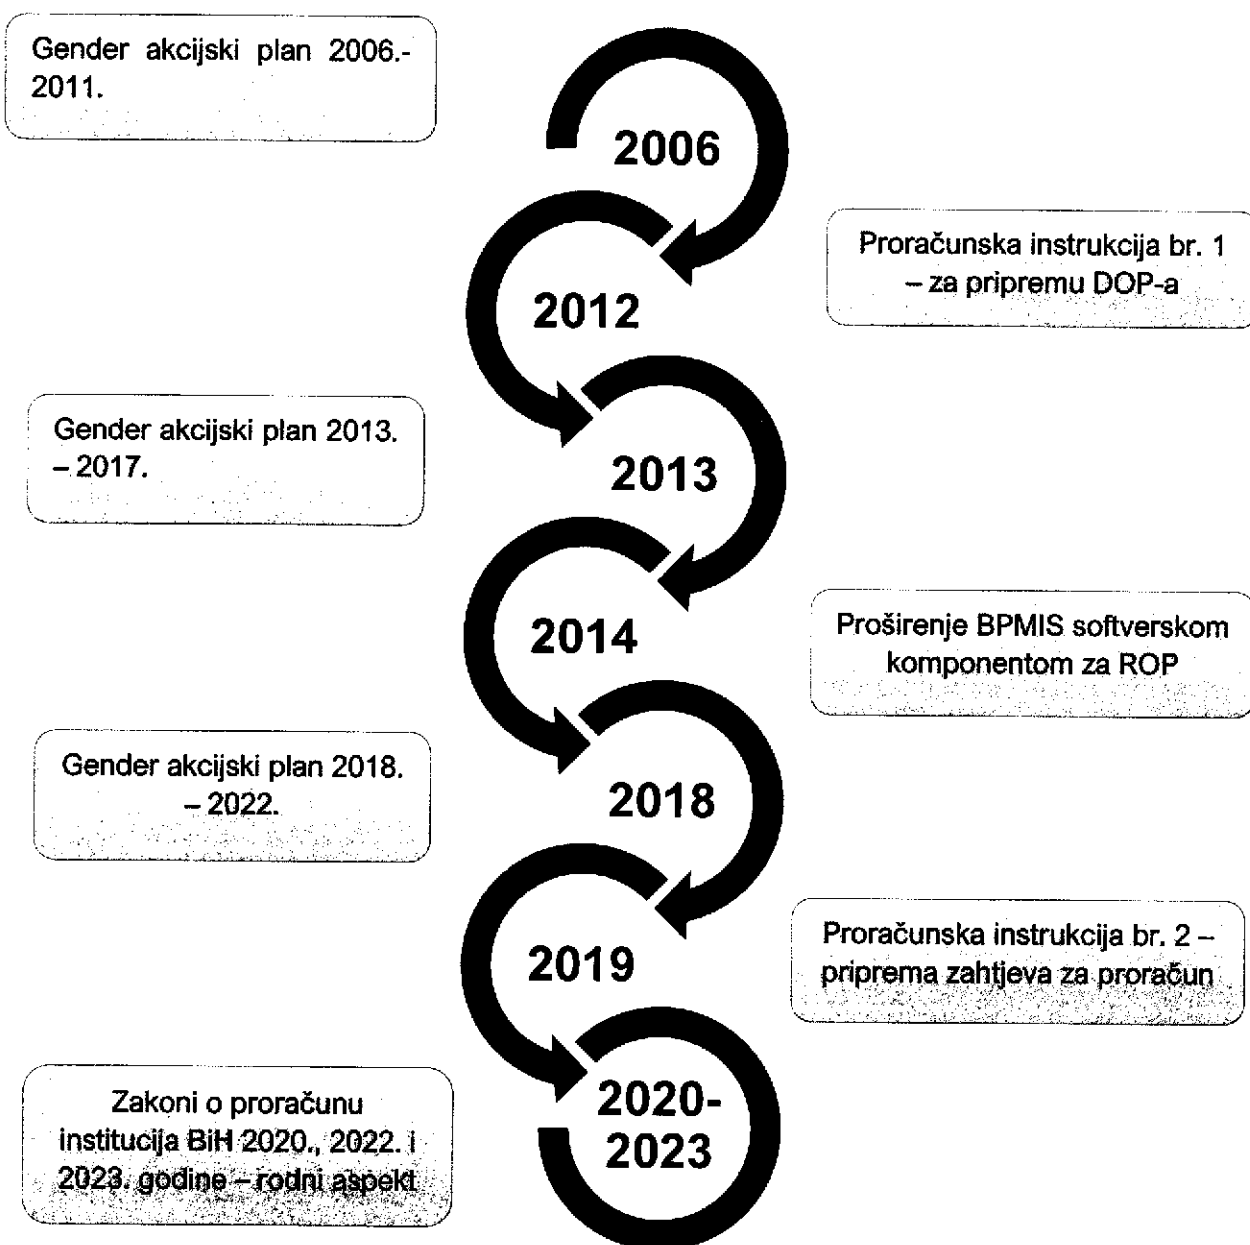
Gender akcijski plan 2006.-2011.

2006

Proračunska instrukcija br. 1 – za pripremu DOP-a

2012

Gender akcijski plan 2013. – 2017.

2013

2014

Proširenje BPMIS softverskom komponentom za ROP

Gender akcijski plan 2018. – 2022.

2018

2019

Proračunska instrukcija br. 2 – priprema zahtjeva za proračun

Zakoni o proračunu institucija BiH 2020., 2022. i 2023. godine – rodni aspekt

2020-2023